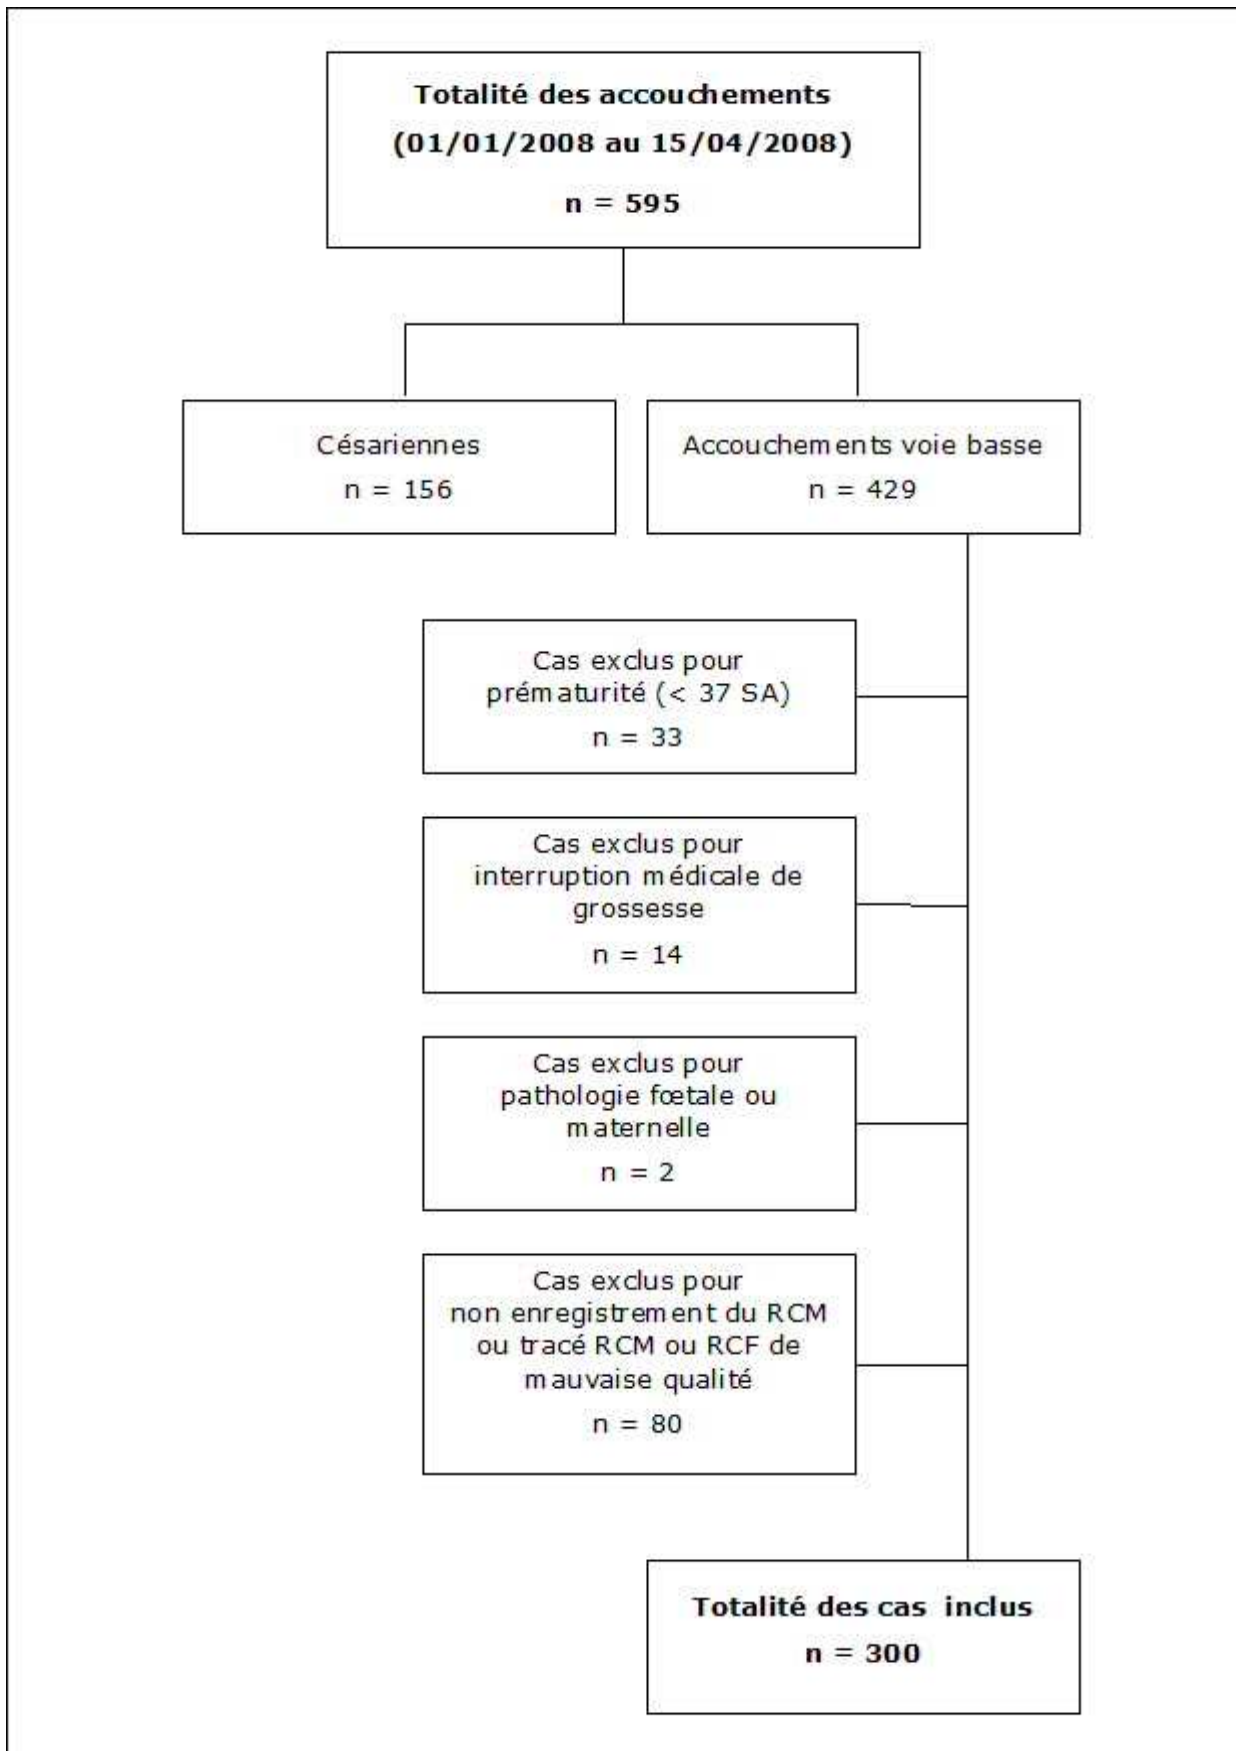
Totalité des accouchements
(01/01/2008 au 15/04/2008)
n = 595

Césariennes
n = 156

Accouchements voie basse
n = 429

Cas exclus pour prématurité (< 37 SA)
n = 33

Cas exclus pour interruption médicale de grossesse
n = 14

Cas exclus pour pathologie fœtale ou maternelle
n = 2

Cas exclus pour non enregistrement du RCM ou tracé RCM ou RCF de mauvaise qualité
n = 80

Totalité des cas inclus
n = 300